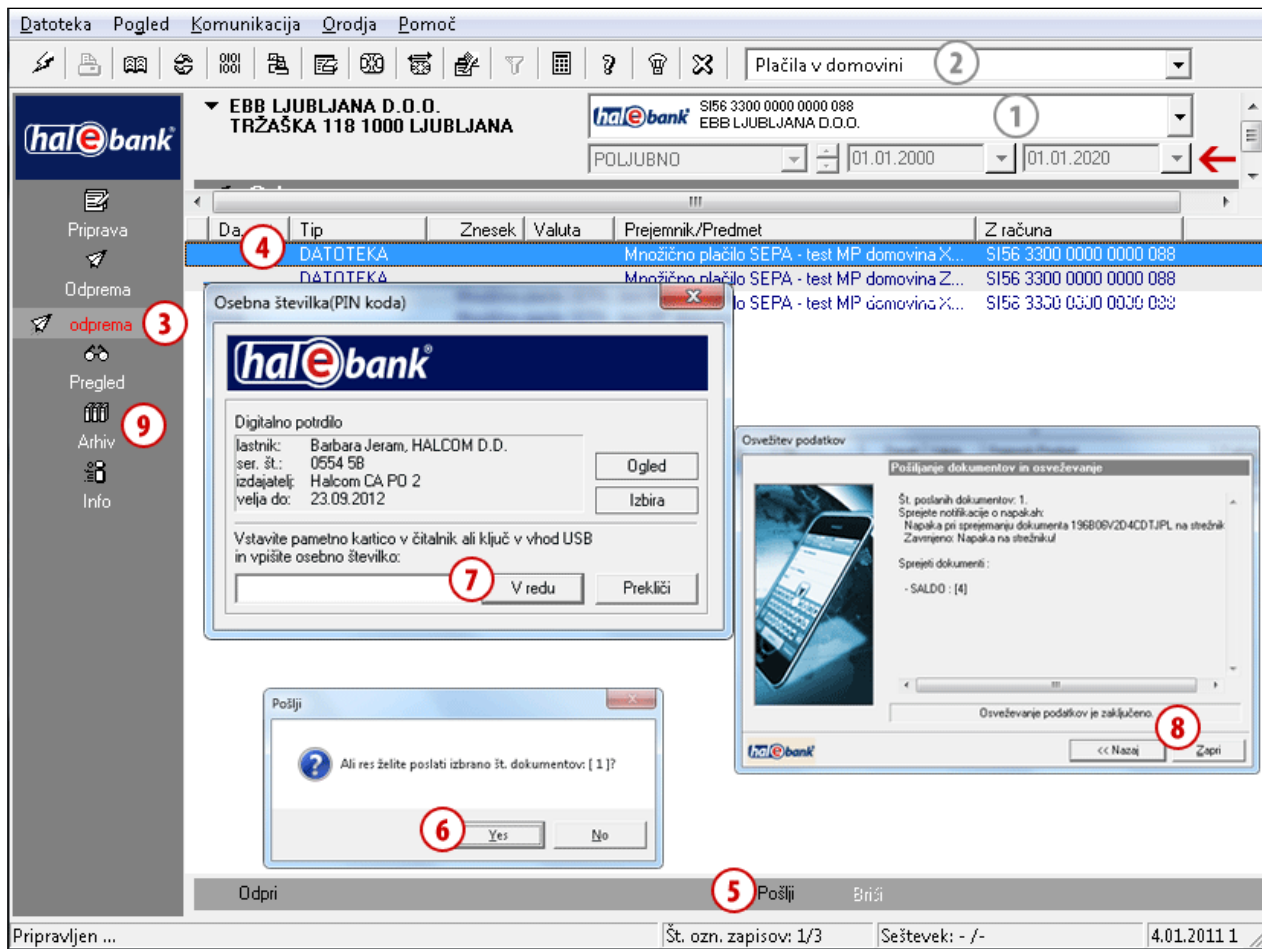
Datoteka Pogled Komunikacija Orodja Pomoč

Plačila v domovini 2

hal e bank

▼ EBB LJUBLJANA D.O.O.
TRŽAŠKA 118 1000 LJUBLJANA

hal e bank SI56 3300 0000 0000 088
EBB LJUBLJANA D.O.O. 1

POLJUBNO 01.01.2000 01.01.2020

Priprava
Odprema
odprema 3
Pregled
Arhiv 9
Info

| Da... | Tip | Znesek | Valuta | Prejemnik/Predmet | Z računa |
|---|---|---|---|---|---|
| 4 | DATOTEKA | | | Množično plačilo SEPA - test MP domovina X... | SI56 3300 0000 0000 088 |
| | DATOTEKA | | | Množično plačilo SEPA - test MP domovina Z... | SI56 3300 0000 0000 088 |
| | | | | ...lo SEPA - test MP domovina X... | SI56 3300 0000 0000 088 |

Osebna številka(PIN koda)

hal e bank

Digitalno potrdilo
lastnik: Barbara Jeram, HALCOM D.D.
ser. št.: 0554 5B
izdajatelj: Halcom CA PO 2
velja do: 23.09.2012

Ogled
Izbira

Vstavite pametno kartico v čitalnik ali ključ v vhod USB in vpišite osebno številko:

7 V redu
Prekliči

Osvežitev podatkov

Pošiljanje dokumentov in osveževanje

Št. poslanih dokumentov: 1.
Sprejete notifikacije o napakah:
Napaka pri sprejemanju dokumenta 196B06V2D4CDTJPL na strežnik
Zavrnjeno: Napaka na strežniku!

Sprejeti dokumenti :

- SALDO : [4]

Osveževanje podatkov je zaključeno.

hal e bank
<< Nazaj 8 Zapri

Pošlji

Ali res želite poslati izbrano št. dokumentov: [ 1 ]?

6 Yes No

Odpri 5 Pošlji Briši

Pripravljen ... Št. ozn. zapisov: 1/3 Seštevek: - /- 4.01.2011 1